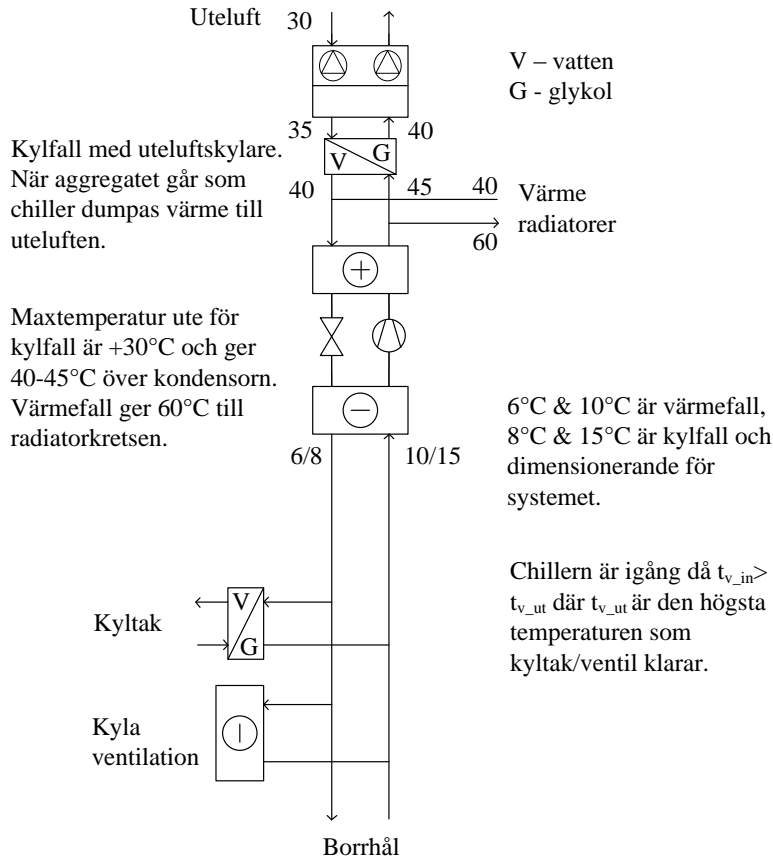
Uteluft 30

V – vatten
G - glykol

35 40

Kylfall med uteluftskylare. När aggregatet går som chiller dumpas värme till uteluften.

V G

40 45 40 Värme radiatorer
60

Maxtemperatur ute för kylfall är +30°C och ger 40-45°C över kondensorn. Värmefall ger 60°C till radiatorkretsen.

6°C & 10°C är värmefall, 8°C & 15°C är kylfall och dimensionerande för systemet.

6/8 10/15

Chillern är igång då $t_{v\_in}$> $t_{v\_ut}$ där $t_{v\_ut}$ är den högsta temperaturen som kyltak/ventil klarar.

V
Kyltak
G

Kyla ventilation

Borrhål